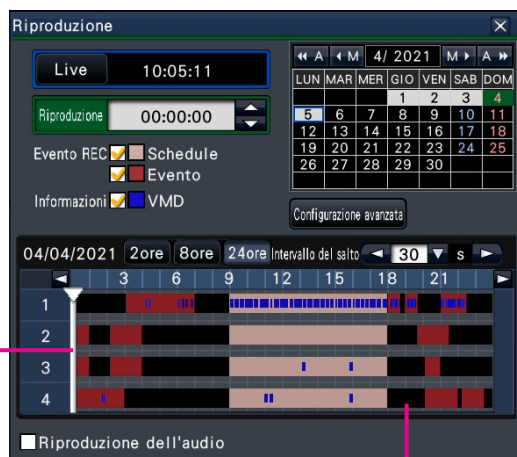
Riproduzione ✕

Live 10:05:11

Riproduzione 00:00:00

Evento REC Schedule
Evento

Informazioni VMD

◀◀ A ◀ M 4/ 2021 M ▶ A ▶▶

| LUN | MAR | MER | GIO | VEN | SAB | DOM |
|---|---|---|---|---|---|---|
| | | | 1 | 2 | 3 | 4 |
| 5 | 6 | 7 | 8 | 9 | 10 | 11 |
| 12 | 13 | 14 | 15 | 16 | 17 | 18 |
| 19 | 20 | 21 | 22 | 23 | 24 | 25 |
| 26 | 27 | 28 | 29 | 30 | | |

Configurazione avanzata

04/04/2021 2ore 8ore 24ore Intervallo del salto ◀ 30 ▼ s ▶

3 6 9 12 15 18 21

1
2
3
4

Riproduzione dell'audio